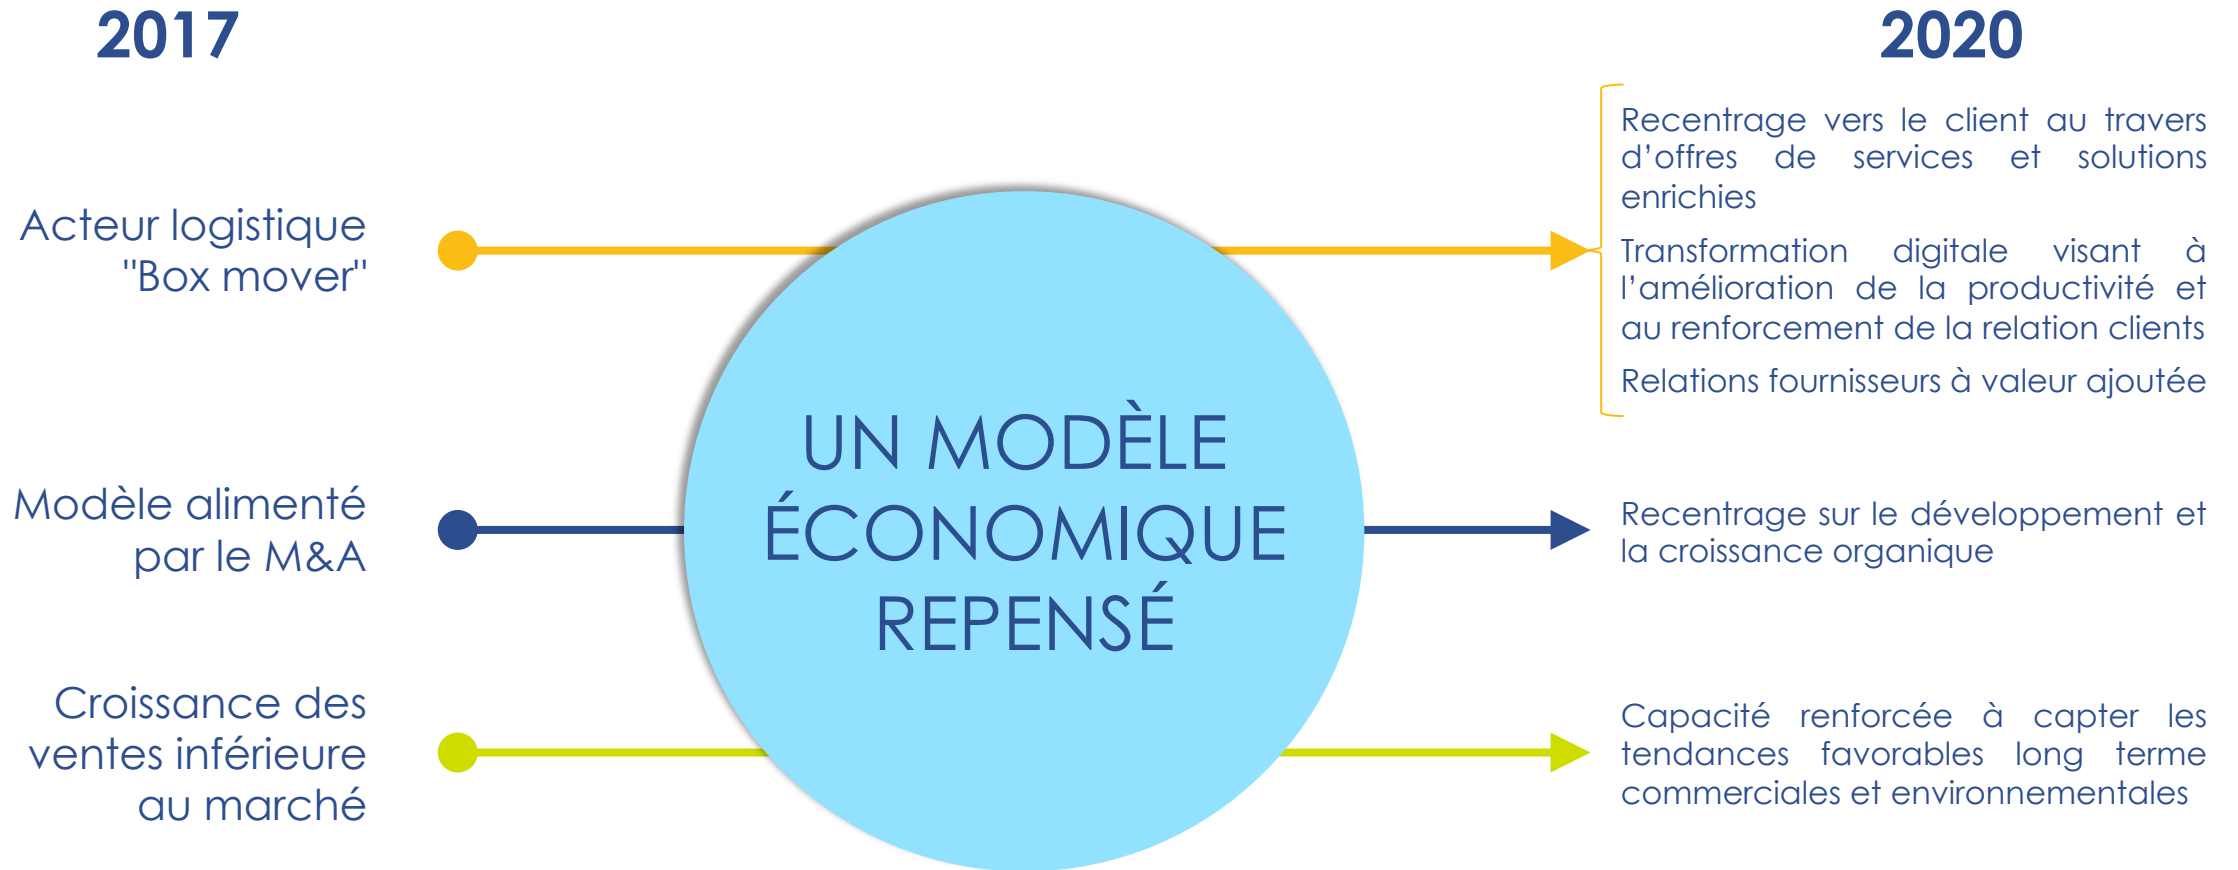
2017

2020

Acteur logistique "Box mover"

Modèle alimenté par le M&A

Croissance des ventes inférieure au marché

UN MODÈLE ÉCONOMIQUE REPENSÉ

Recentrage vers le client au travers d'offres de services et solutions enrichies

Transformation digitale visant à l'amélioration de la productivité et au renforcement de la relation clients

Relations fournisseurs à valeur ajoutée

Recentrage sur le développement et la croissance organique

Capacité renforcée à capter les tendances favorables long terme commerciales et environnementales